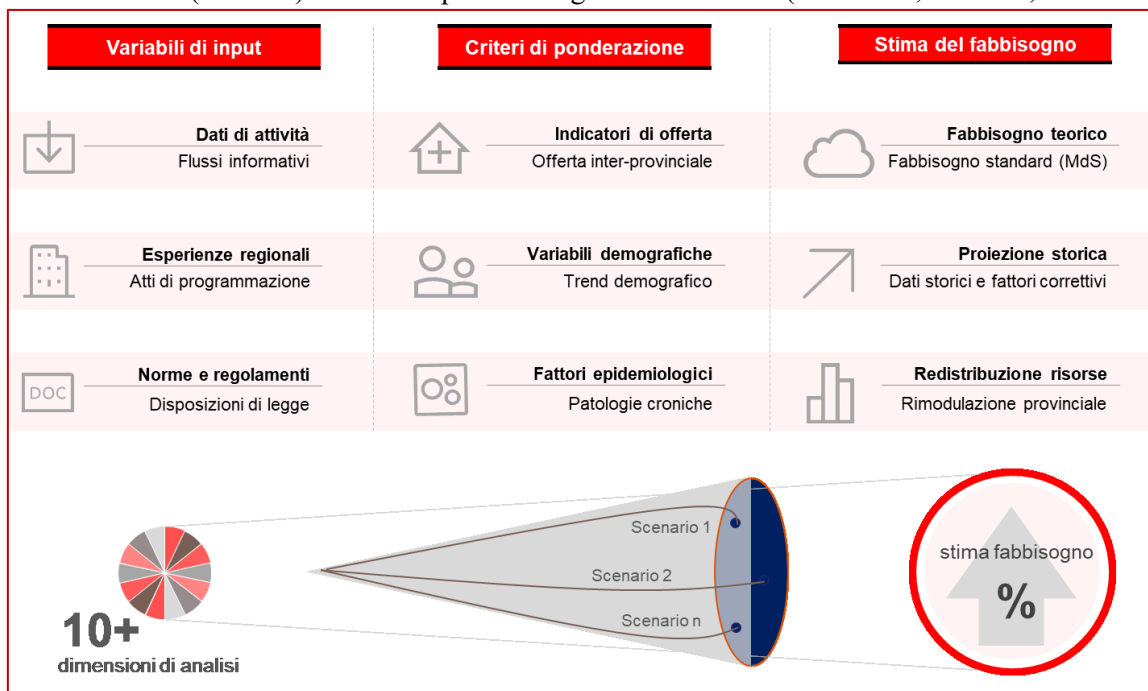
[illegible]

Variabili di input

Criteri di ponderazione

Stima del fabbisogno

Dati di attività
Flussi informativi

Indicatori di offerta
Offerta inter-provinciale

Fabbisogno teorico
Fabbisogno standard (MdS)

Esperienze regionali
Atti di programmazione

Variabili demografiche
Trend demografico

Proiezione storica
Dati storici e fattori correttivi

DOC

Norme e regolamenti
Disposizioni di legge

Fattori epidemiologici
Patologie croniche

Redistribuzione risorse
Rimodulazione provinciale

Scenario 1

Scenario 2

Scenario n

10+
dimensioni di analisi

stima fabbisogno
%